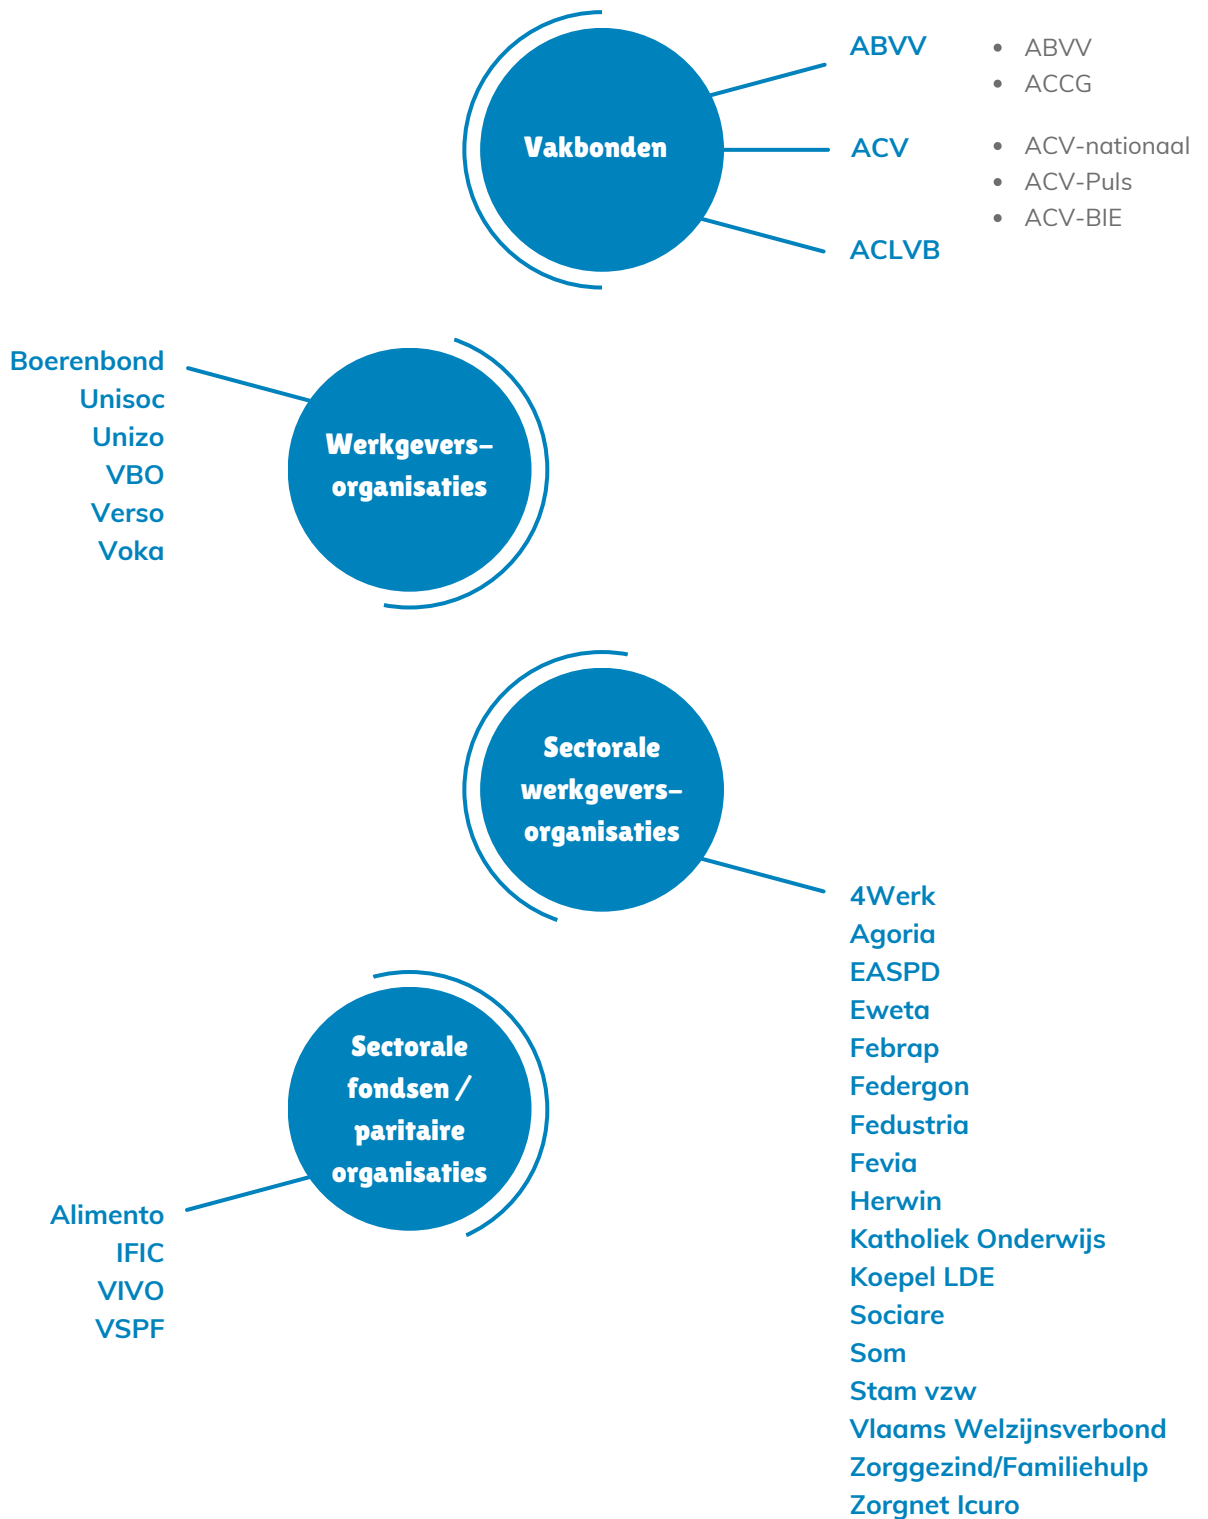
Vakbonden

ABVV
- ABVV
- ACCG

ACV
- ACV-nationaal
- ACV-Puls
- ACV-BIE

ACLVB

Werkgevers-organisaties

Boerenbond
Unisoc
Unizo
VBO
Verso
Voka

Sectorale werkgevers-organisaties

4Werk
Agoria
EASPD
Eweta
Febrap
Federgon
Fedustria
Fevia
Herwin
Katholiek Onderwijs
Koepel LDE
Sociare
Som
Stam vzw
Vlaams Welzijnsverbond
Zorggezind/Familiehulp
Zorgnet Icuro

Sectorale fondsen / paritaire organisaties

Alimento
IFIC
VIVO
VSPF